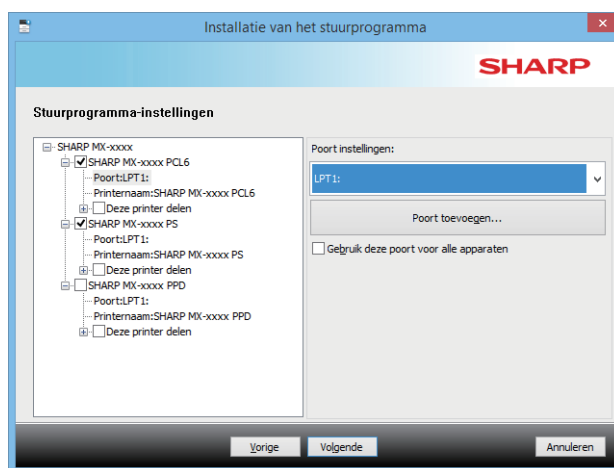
Installatie van het stuurprogramma

SHARP

Stuurprogramma-instellingen

SHARP MX-xxxx
SHARP MX-xxxx PCL6
Poort:LPT1:
Printernaam:SHARP MX-xxxx PCL6
Deze printer delen
SHARP MX-xxxx PS
Poort:LPT1:
Printernaam:SHARP MX-xxxx PS
Deze printer delen
SHARP MX-xxxx PPD
Poort:LPT1:
Printernaam:SHARP MX-xxxx PPD
Deze printer delen

Poort instellingen:
LPT1:
Poort toevoegen...
Gebruik deze poort voor alle apparaten

Vorige
Volgende
Annuleren